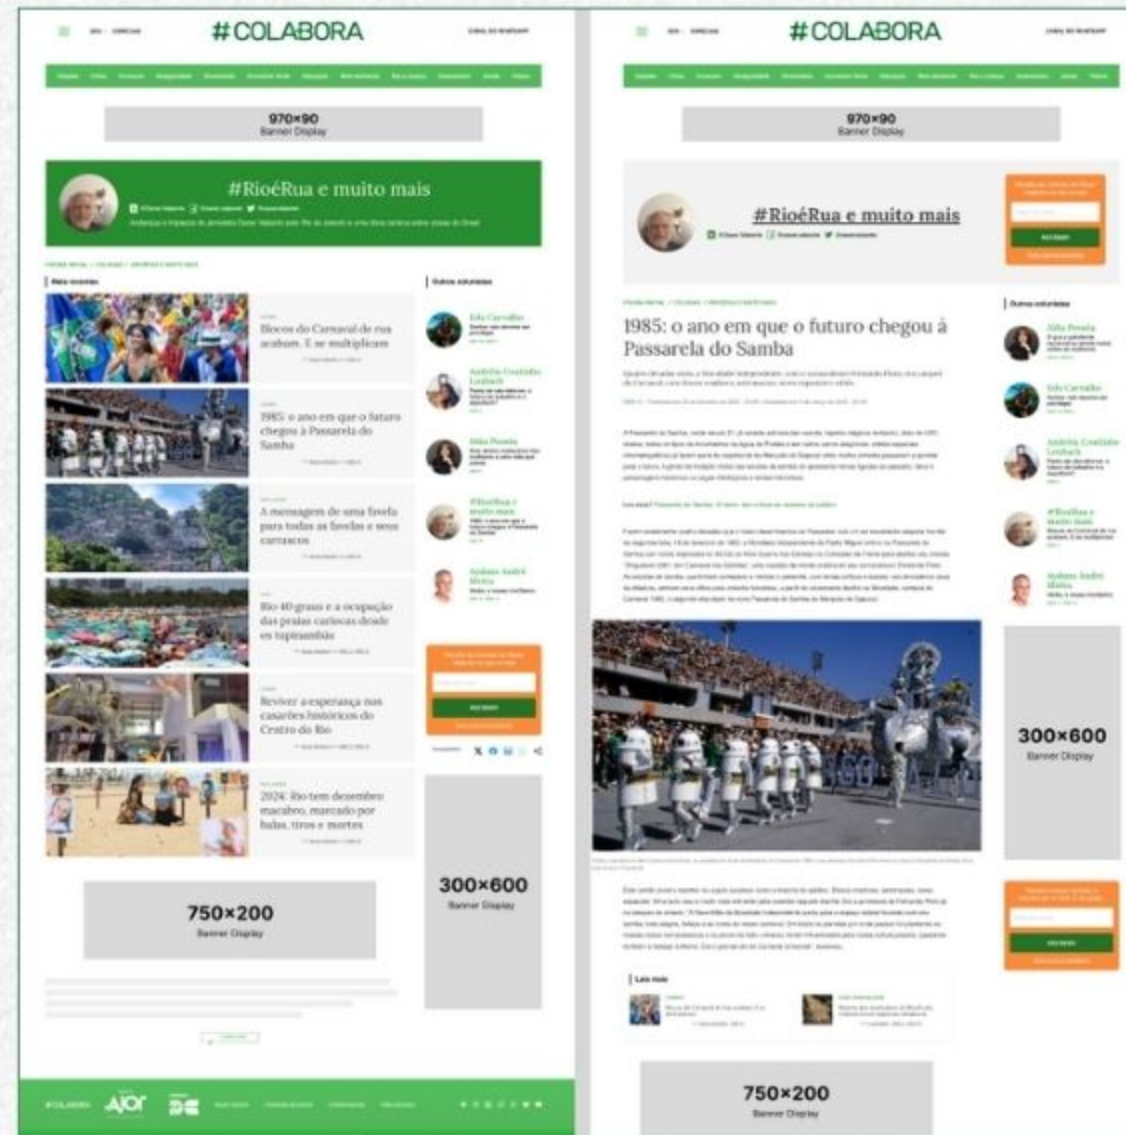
#COLABORA

970x90
Banner Display

#RioéRua e muito mais

Blocos do Carnaval de rua acabam. E se multiplicam

1985: o ano em que o futuro chegou à Passarela do Samba

A mensagem de uma favela para todas as favelas e seus carrascos

Rio 40 graus e a ocupação das praias cariocas desde os tupinambás

Reviver a esperança nos casarões históricos do Centro do Rio

2024: Rio tem dezembro macabro, marcado por balas, tiros e mortes

Edu Carvalho

Andréa Cristina Leobach

Zélia Pessôa

#RioéRua e muito mais

Aydano André Motta

300x600
Banner Display

750x200
Banner Display

#COLABORA

970x90
Banner Display

#RioéRua e muito mais

1985: o ano em que o futuro chegou à Passarela do Samba

Zélia Pessôa

Edu Carvalho

Andréa Cristina Leobach

#RioéRua e muito mais

Aydano André Motta

300x600
Banner Display

750x200
Banner Display